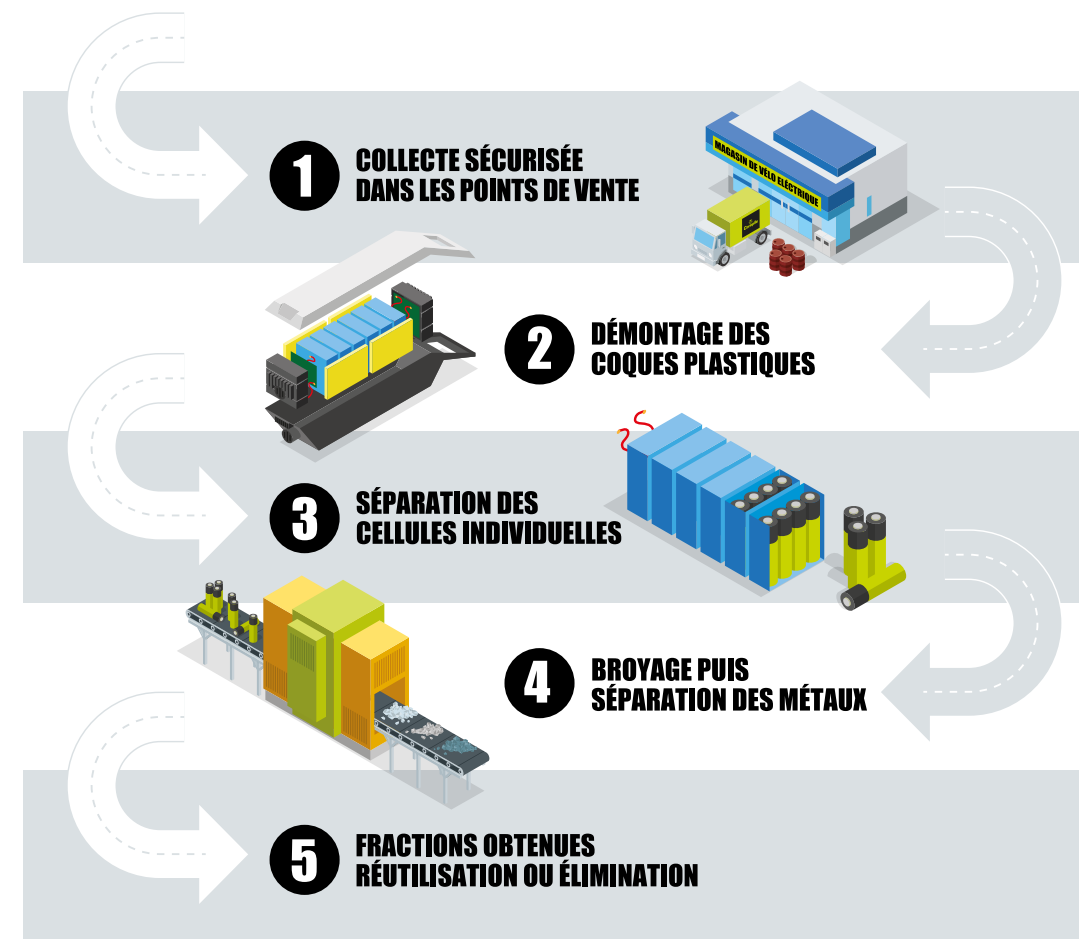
1
COLLECTE SÉCURISÉE DANS LES POINTS DE VENTE

MAGASIN DE VÉLO ÉLECTRIQUE

2
DÉMONTAGE DES COQUES PLASTIQUES

3
SÉPARATION DES CELLULES INDIVIDUELLES

4
BROYAGE PUIS SÉPARATION DES MÉTAUX

5
FRACTIONS OBTENUES RÉUTILISATION OU ÉLIMINATION